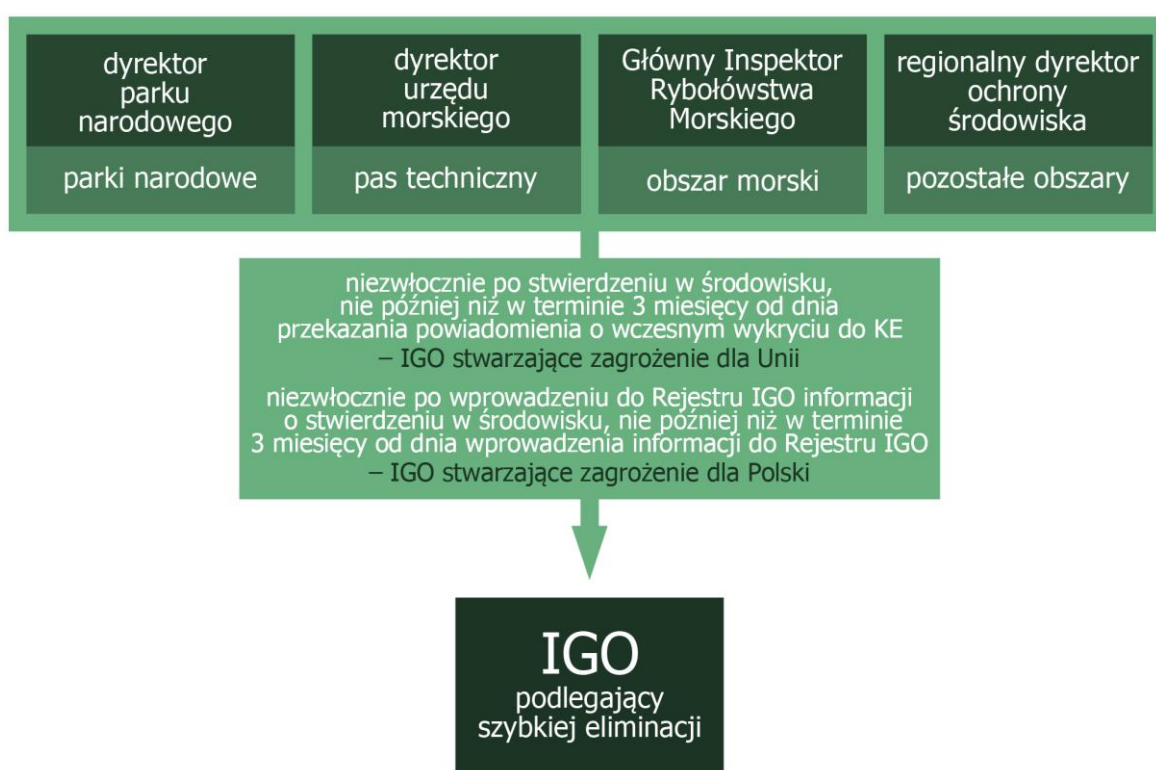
dyrektor parku narodowego

parki narodowe

dyrektor urzędu morskiego

pas techniczny

Główny Inspektor Rybołówstwa Morskiego

obszar morski

regionalny dyrektor ochrony środowiska

pozostałe obszary

niezwłocznie po stwierdzeniu w środowisku, nie później niż w terminie 3 miesięcy od dnia przekazania powiadomienia o wczesnym wykryciu do KE
– IGO stwarzające zagrożenie dla Unii

niezwłocznie po wprowadzeniu do Rejestru IGO informacji o stwierdzeniu w środowisku, nie później niż w terminie 3 miesięcy od dnia wprowadzenia informacji do Rejestru IGO
– IGO stwarzające zagrożenie dla Polski

IGO
podlegający szybkiej eliminacji